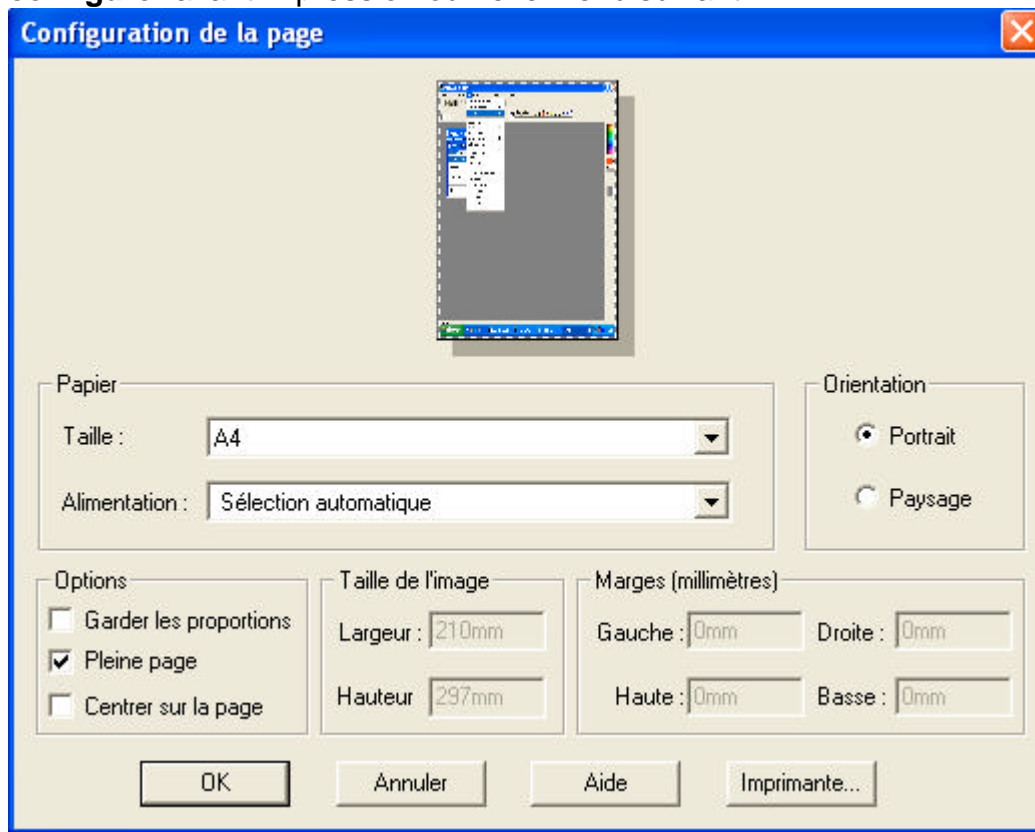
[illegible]

Configuration de la page

Papier

Taille : A4

Alimentation : Sélection automatique

Orientation

Portrait

Paysage

Options

Garder les proportions

Pleine page

Centrer sur la page

Taille de l'image

Largeur : 210mm

Hauteur 297mm

Marges (millimètres)

Gauche : 0mm

Droite : 0mm

Haute : 0mm

Basse : 0mm

OK

Annuler

Aide

Imprimante...